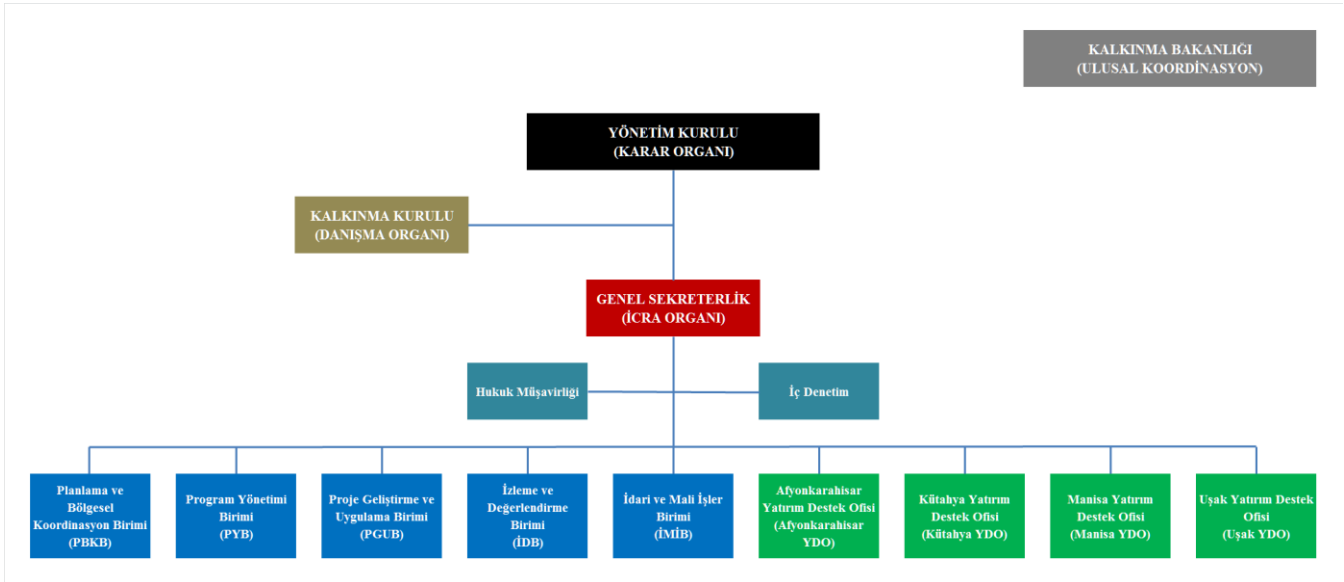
KALKINMA BAKANLIĞI
(ULUSAL KOORDİNASYON)

YÖNETİM KURULU
(KARAR ORGANI)

KALKINMA KURULU
(DANIŞMA ORGANI)

GENEL SEKRETERLİK
(İCRA ORGANI)

Hukuk Müşavirliği

İç Denetim

Planlama ve Bölgesel Koordinasyon Birimi (PBKB)

Program Yönetimi Birimi (PYB)

Proje Geliştirme ve Uygulama Birimi (PGUB)

İzleme ve Değerlendirme Birimi (İDB)

İdari ve Mali İşler Birimi (İMİB)

Afyonkarahisar Yatırım Destek Ofisi (Afyonkarahisar YDO)

Kütahya Yatırım Destek Ofisi (Kütahya YDO)

Manisa Yatırım Destek Ofisi (Manisa YDO)

Uşak Yatırım Destek Ofisi (Uşak YDO)